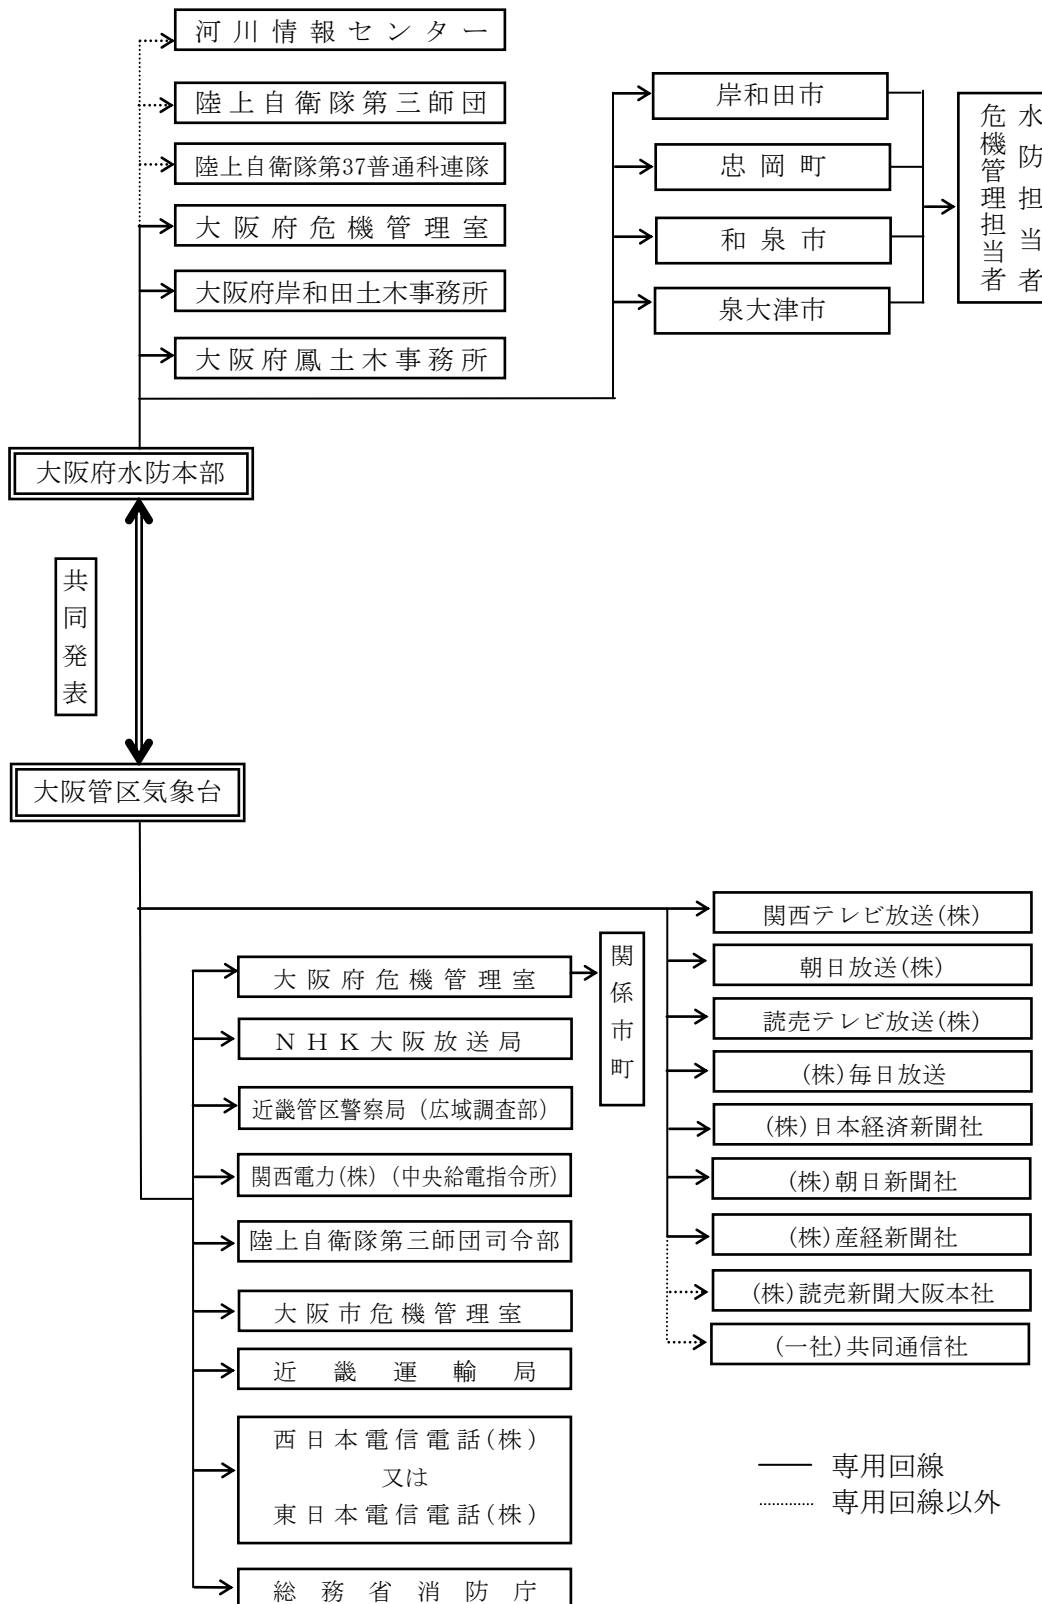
河川情報センター
陸上自衛隊第三師団
陸上自衛隊第37普通科連隊
大阪府危機管理室
大阪府岸和田土木事務所
大阪府鳳土木事務所

岸和田市
忠岡町
和泉市
泉大津市

水防担当者
危機管理担当者

大阪府水防本部

共同発表

大阪管区気象台

大阪府危機管理室
NHK大阪放送局
近畿管区警察局（広域調査部）
関西電力(株)（中央給電指令所）
陸上自衛隊第三師団司令部
大阪市危機管理室
近畿運輸局
西日本電信電話(株)
又は
東日本電信電話(株)
総務省消防庁

関係市町

関西テレビ放送(株)
朝日放送(株)
読売テレビ放送(株)
(株)毎日放送
(株)日本経済新聞社
(株)朝日新聞社
(株)産経新聞社
(株)読売新聞大阪本社
(一社)共同通信社

専用回線
専用回線以外